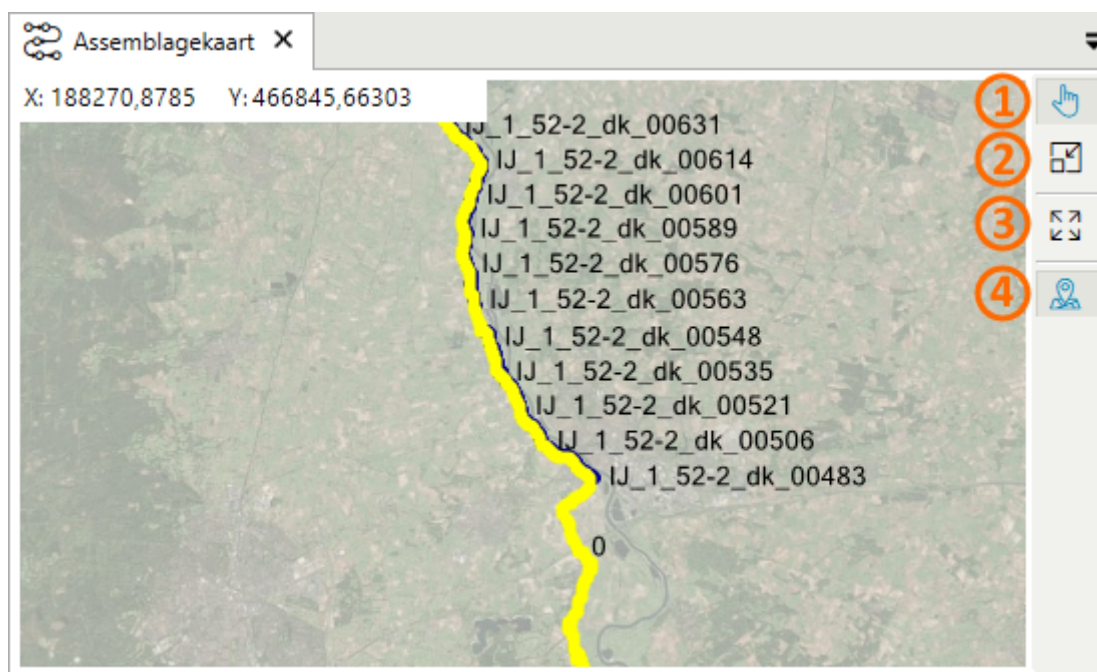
Assemblagekaart ×

X: 188270,8785 Y: 466845,66303

IJ_1_52-2_dk_00631
IJ_1_52-2_dk_00614
IJ_1_52-2_dk_00601
IJ_1_52-2_dk_00589
IJ_1_52-2_dk_00576
IJ_1_52-2_dk_00563
IJ_1_52-2_dk_00548
IJ_1_52-2_dk_00535
IJ_1_52-2_dk_00521
IJ_1_52-2_dk_00506
IJ_1_52-2_dk_00483
0

1
2
3
4